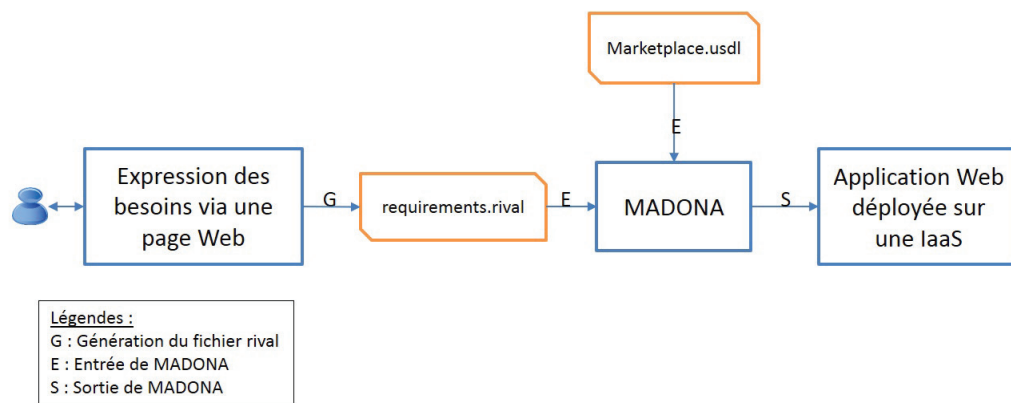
Marketplace.usdl

E

Expression des besoins via une page Web

G

requirements.rival

E

MADONA

S

Application Web déployée sur une IaaS

Légendes :
G : Génération du fichier rival
E : Entrée de MADONA
S : Sortie de MADONA